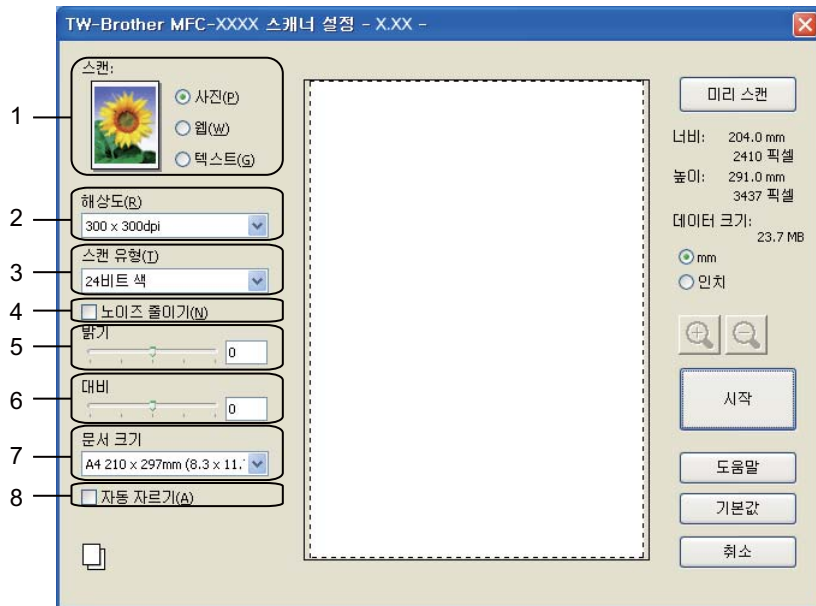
TW-Brother MFC-XXXX 스캐너 설정 - X.XX -

1
2
3
4
5
6
7
8

스캔:
사진(P)
웹(W)
텍스트(G)

해상도(R)
300 x 300dpi

스캔 유형(T)
24비트 색

노이즈 줄이기(N)

밝기
0

대비
0

문서 크기
A4 210 x 297mm (8.3 x 11.

자동 자르기(A)

미리 스캔

너비: 204.0 mm
2410 픽셀
높이: 291.0 mm
3437 픽셀
데이터 크기:
23.7 MB

mm
인치

시작

도움말
기본값
취소